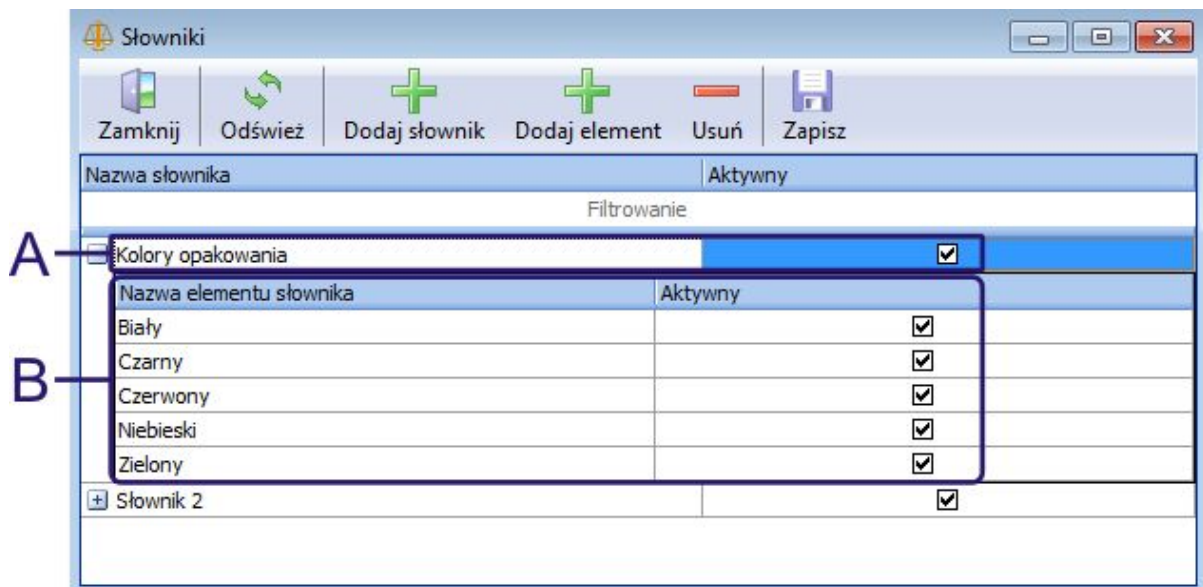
Słowniki

Zamknij | Odśwież | Dodaj słownik | Dodaj element | Usuń | Zapisz

| Nazwa słownika | Aktywny |
|---|---|
| Filtrowanie | |
| Kolory opakowania | ☑ |

| Nazwa elementu słownika | Aktywny |
|---|---|
| Biały | ☑ |
| Czarny | ☑ |
| Czerwony | ☑ |
| Niebieski | ☑ |
| Zielony | ☑ |

| | |
|---|---|
| Słownik 2 | ☑ |

A

B